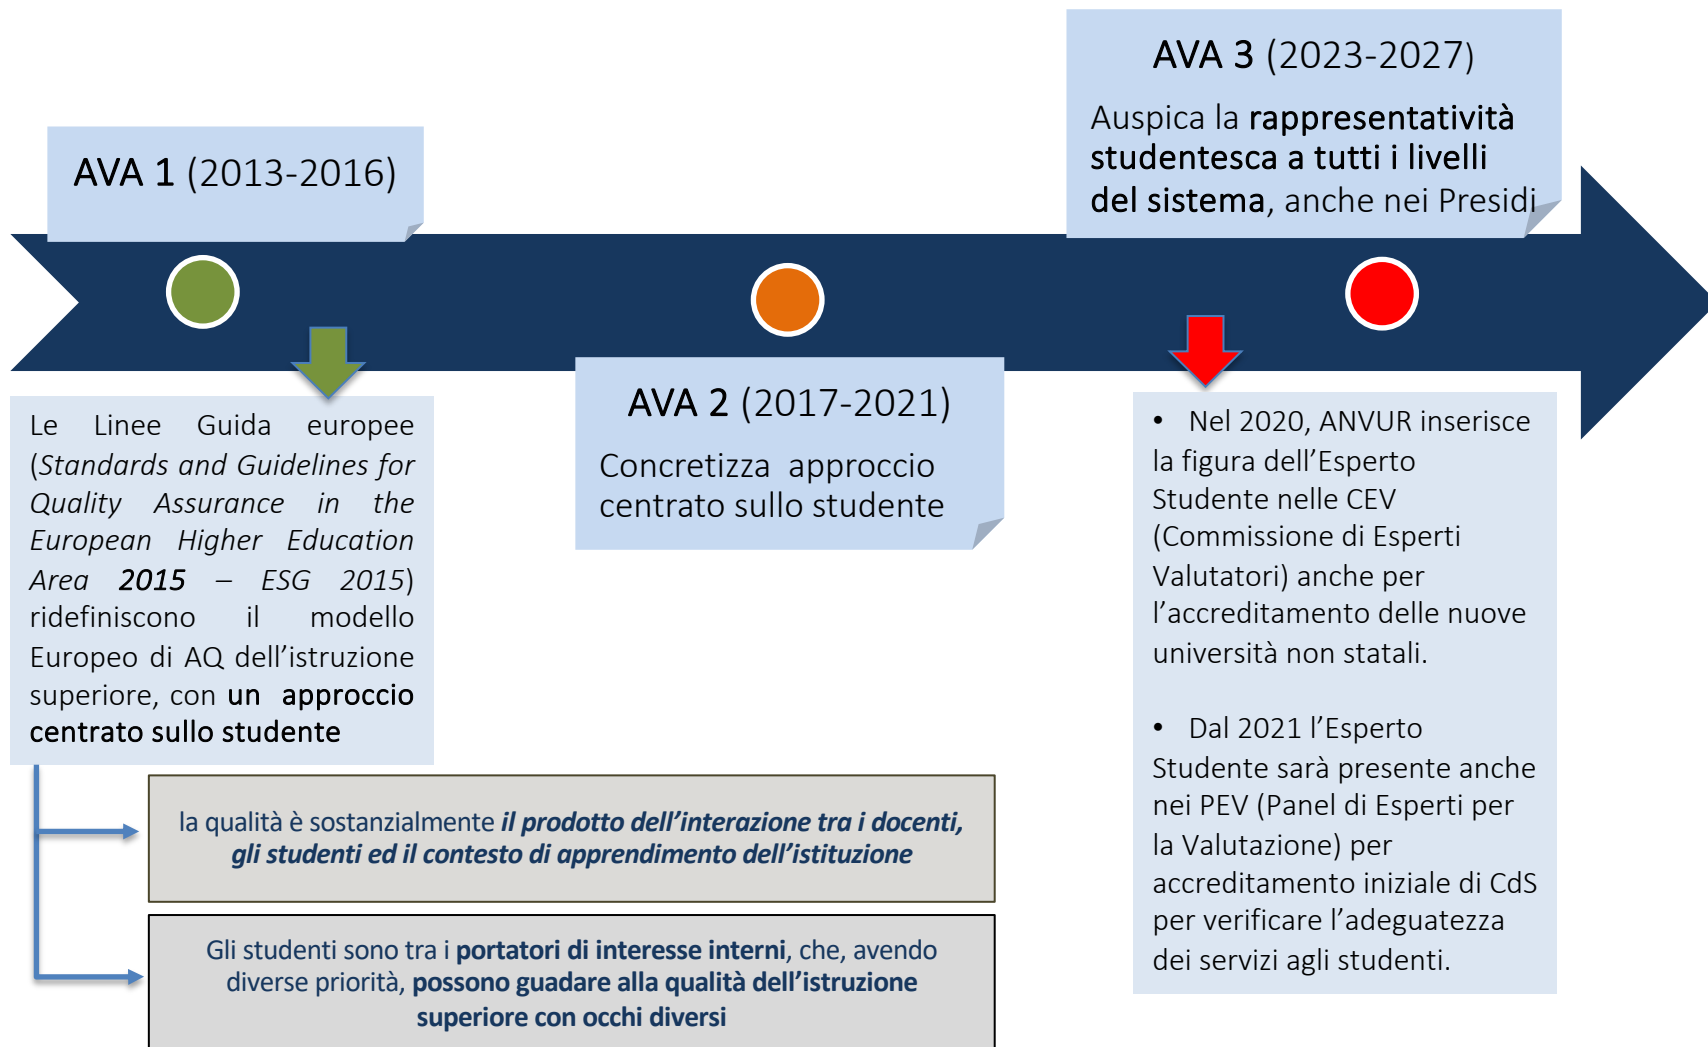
AVA 1 (2013-2016)

Le Linee Guida europee (*Standards and Guidelines for Quality Assurance in the European Higher Education Area* ***2015*** *– ESG 2015*) ridefiniscono il modello Europeo di AQ dell'istruzione superiore, con un approccio centrato sullo studente

la qualità è sostanzialmente ***il prodotto dell'interazione tra i docenti, gli studenti ed il contesto di apprendimento dell'istituzione***

Gli studenti sono tra i **portatori di interesse interni**, che, avendo diverse priorità, **possono guadare alla qualità dell'istruzione superiore con occhi diversi**

AVA 2 (2017-2021)

Concretizza approccio centrato sullo studente

AVA 3 (2023-2027)

Auspica la **rappresentatività studentesca a tutti i livelli del sistema**, anche nei Presidi

• Nel 2020, ANVUR inserisce la figura dell'Esperto Studente nelle CEV (Commissione di Esperti Valutatori) anche per l'accreditamento delle nuove università non statali.

• Dal 2021 l'Esperto Studente sarà presente anche nei PEV (Panel di Esperti per la Valutazione) per accreditamento iniziale di CdS per verificare l'adeguatezza dei servizi agli studenti.